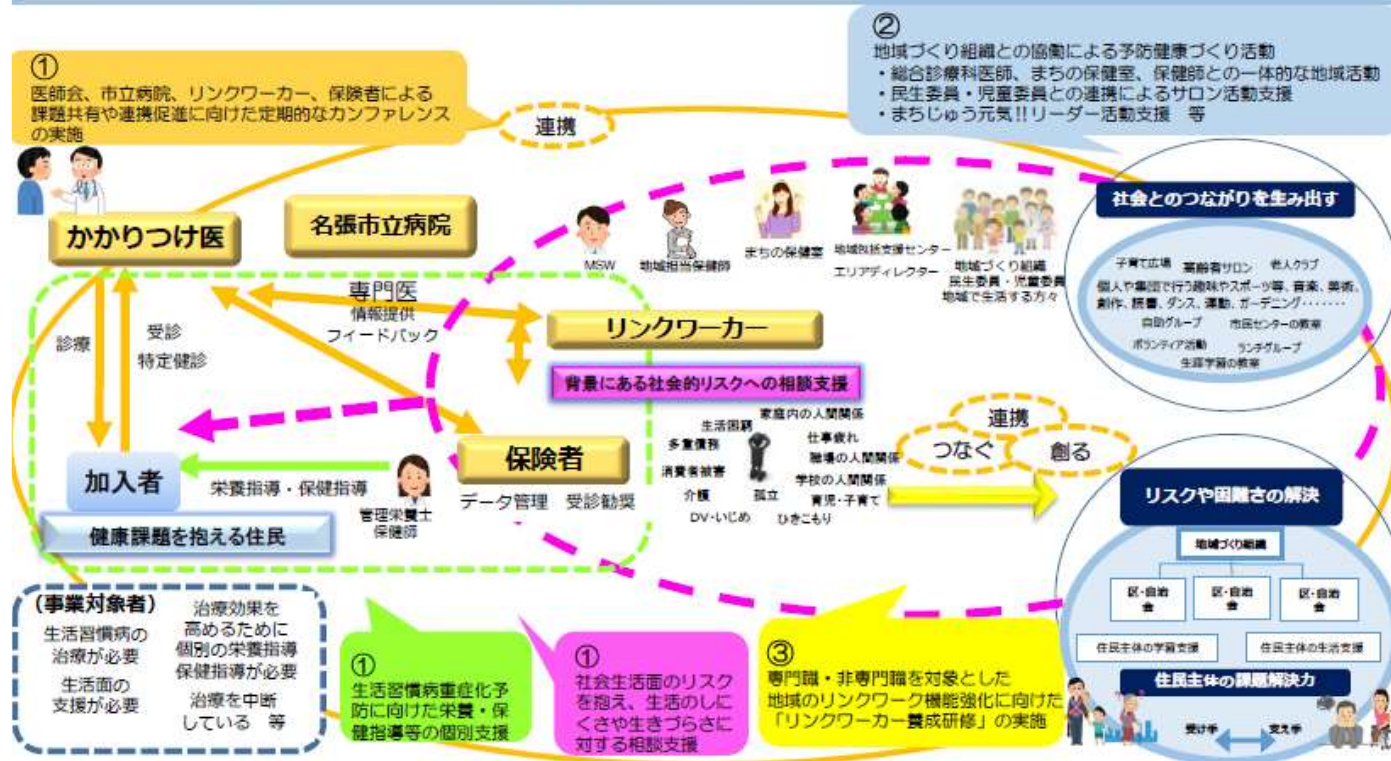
①
医師会、市立病院、リンクワーカー、保険者による課題共有や連携促進に向けた定期的なカンファレンスの実施

連携

②
地域づくり組織との協働による予防健康づくり活動
・総合診療科医師、まちの保健室、保健師との一体的な地域活動
・民生委員・児童委員との連携によるサロン活動支援
・まちじゅう元気!!リーダー活動支援　等

かかりつけ医

名張市立病院

MSW　地域担当保健師　まちの保健室　地域包括支援センター　エリアディレクター　地域づくり組織　民生委員・児童委員　地域で生活する方々

社会とのつながりを生み出す

子育て広場　高齢者サロン　老人クラブ　個人や集団で行う趣味やスポーツ等、音楽、美術、創作、旅行、ダンス、運動、ガーデニング・・・・・・・　自助グループ　市民センターの教室　ボランティア活動　ランチグループ　生涯学習の教室

専門医
情報提供
フィードバック

診療　受診　特定健診

リンクワーカー

背景にある社会的リスクへの相談支援

生活困窮　家庭内の人間関係　多重債務　仕事疲れ　消費者被害　職場の人間関係　学校の人間関係　介護　孤立　育児・子育て　DV・いじめ　ひきこもり

連携　つなぐ　創る

保険者
データ管理　受診勧奨

加入者

栄養指導・保健指導

管理栄養士
保健師

健康課題を抱える住民

リスクや困難さの解決

地域づくり組織
区・自治会　区・自治会　区・自治会
住民主体の学習支援　住民主体の生活支援
住民主体の課題解決力
受け手　支え手

（事業対象者）
生活習慣病の治療が必要
生活面の支援が必要
治療効果を高めるために個別の栄養指導保健指導が必要
治療を中断している　等

①
生活習慣病重症化予防に向けた栄養・保健指導等の個別支援

①
社会生活面のリスクを抱え、生活のしにくさや生きづらさに対する相談支援

③
専門職・非専門職を対象とした地域のリンクワーク機能強化に向けた「リンクワーカー養成研修」の実施